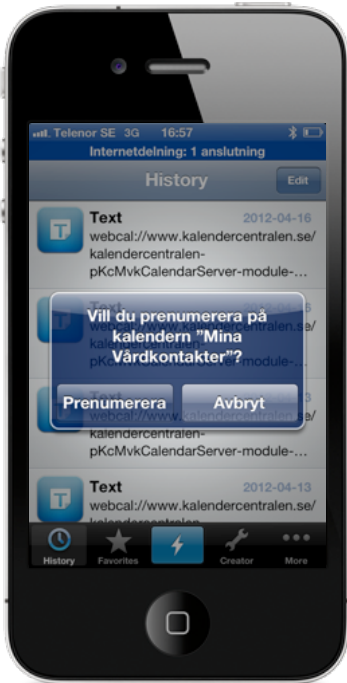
Telenor SE 3G 16:57

Internetdelning: 1 anslutning

History

Edit

Text
2012-04-16
webcal://www.kalendercentralen.se/kalendercentralen-pKcMvkCalendarServer-module-...

Text
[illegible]
kalendercentralen.se/kalendercentralen-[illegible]

Text
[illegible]
webcal://www.kalendercentralen.se/kalendercentralen-pKcMvkCalendarServer-module-...

Vill du prenumerera på kalendern "Mina Vårdkontakter"?

Prenumerera

Avbryt

Text
2012-04-13
webcal://www.kalendercentralen.se/kalendercentralen-

History

Favorites

Creator

More